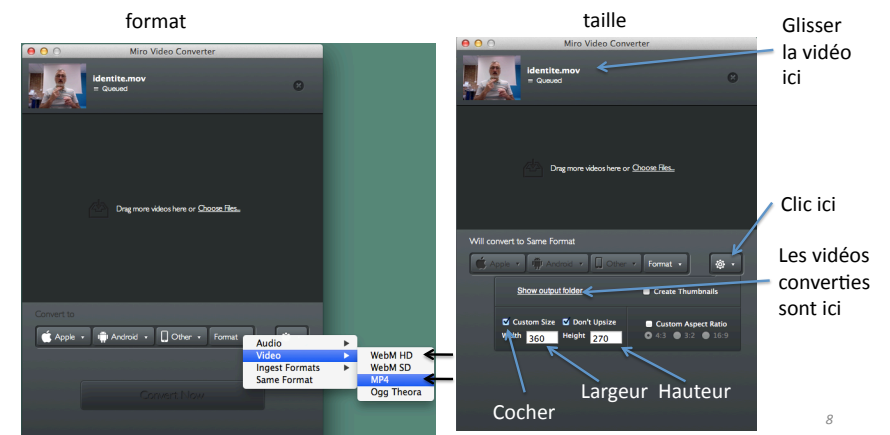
format

Miro Video Converter

identite.mov
≡ Queued

Drag more videos here or Choose Files...

Convert to

Apple ▾ Android ▾ Other ▾ Format ▾

Audio ▸
Video ▸
Ingest Formats ▸
Same Format

WebM HD
WebM SD
MP4
Ogg Theora

Convert Now

taille

Miro Video Converter

identite.mov
≡ Queued

Drag more videos here or Choose Files...

Will convert to Same Format

Apple ▾ Android ▾ Other ▾ Format ▾

Show output folder
Create Thumbnails

Custom Size
Don't Upsize
Custom Aspect Ratio
Width 360 Height 270
4:3 3:2 16:9

Glisser la vidéo ici

Clic ici

Les vidéos converties sont ici

Cocher

Largeur

Hauteur

8